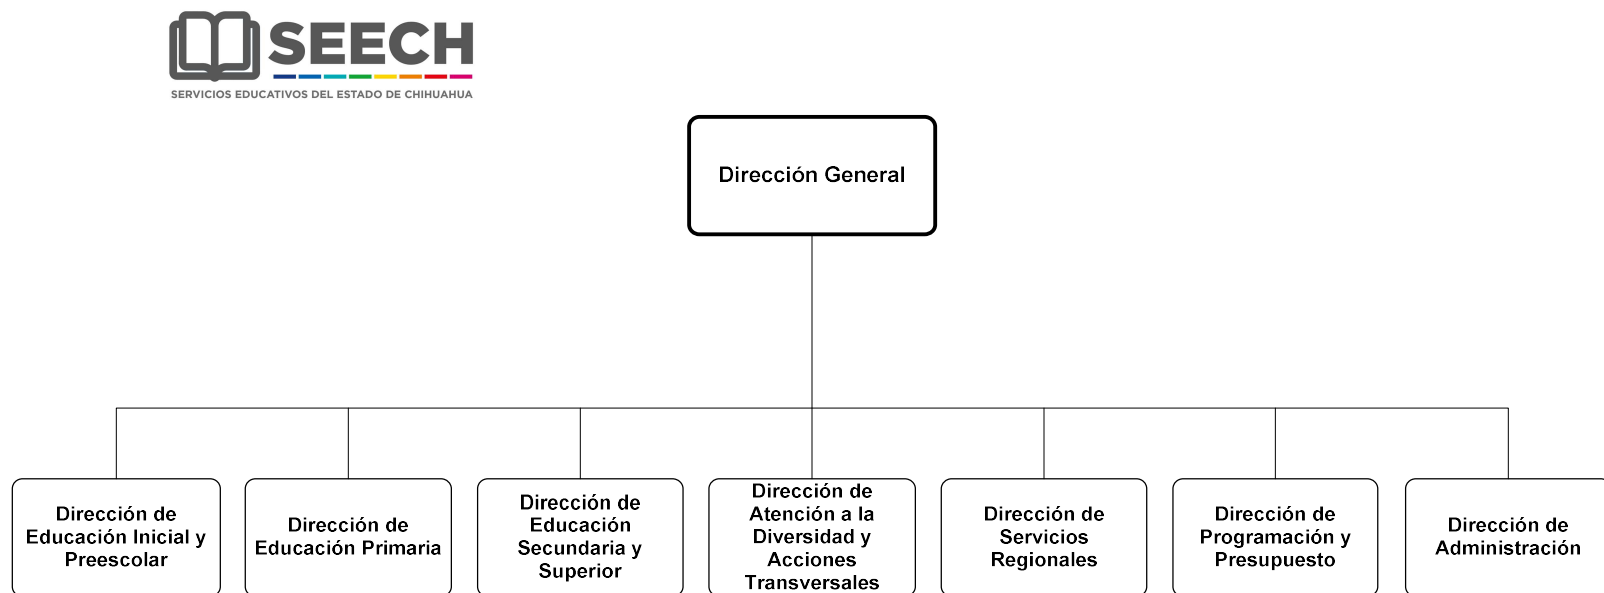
SEECH
SERVICIOS EDUCATIVOS DEL ESTADO DE CHIHUAHUA

Dirección General

Dirección de Educación Inicial y Preescolar

Dirección de Educación Primaria

Dirección de Educación Secundaria y Superior

Dirección de Atención a la Diversidad y Acciones Transversales

Dirección de Servicios Regionales

Dirección de Programación y Presupuesto

Dirección de Administración